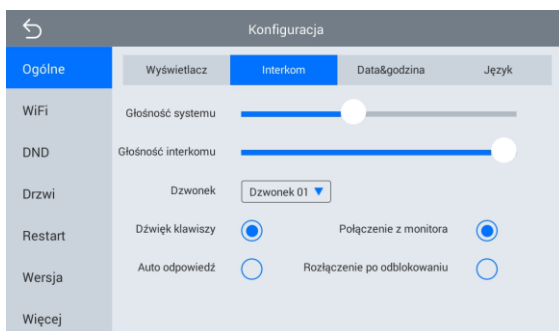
Konfiguracja

Ogólne
WiFi
DND
Drzwi
Restart
Wersja
Więcej

Wyświetlacz
Interkom
Data&godzina
Język

Głośność systemu
Głośność interkomu
Dzwonek
Dzwonek 01
Dźwięk klawiszy
Połączenie z monitora
Auto odpowiedź
Rozłączenie po odblokowaniu